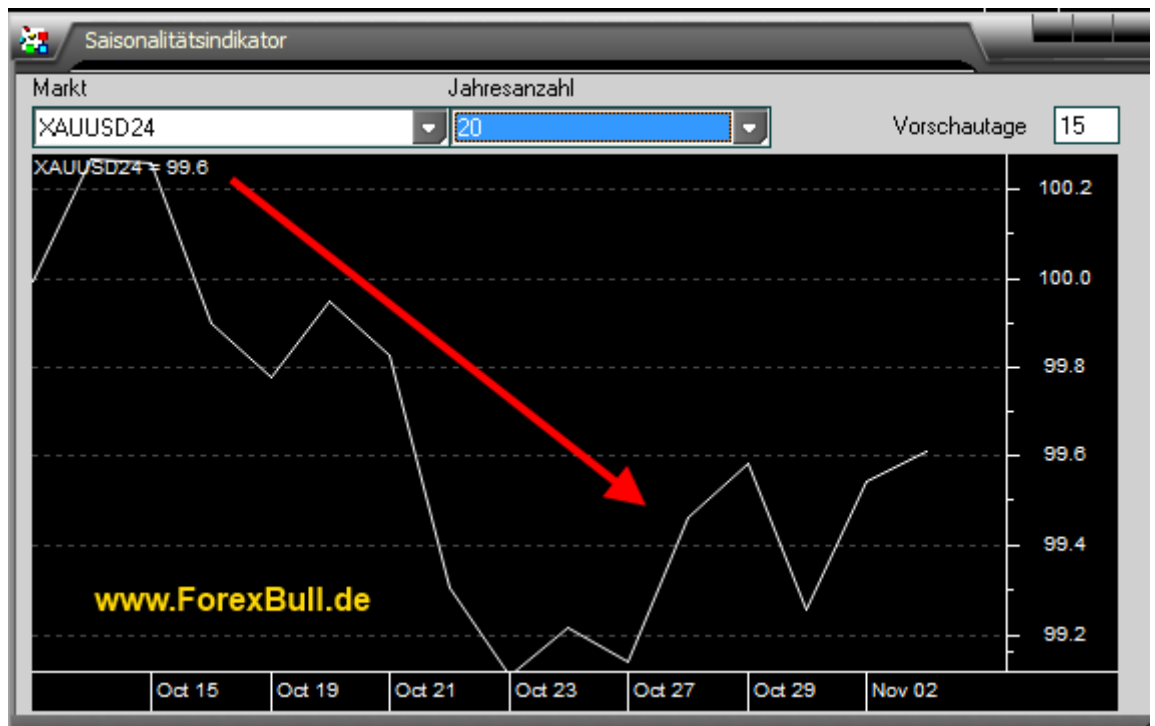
Saisonalitätsindikator

Markt
XAUUSD24

Jahresanzahl
20

Vorschautage 15

XAUUSD24 = 99.6

100.2
100.0
99.8
99.6
99.4
99.2

www.ForexBull.de

Oct 15 | Oct 19 | Oct 21 | Oct 23 | Oct 27 | Oct 29 | Nov 02